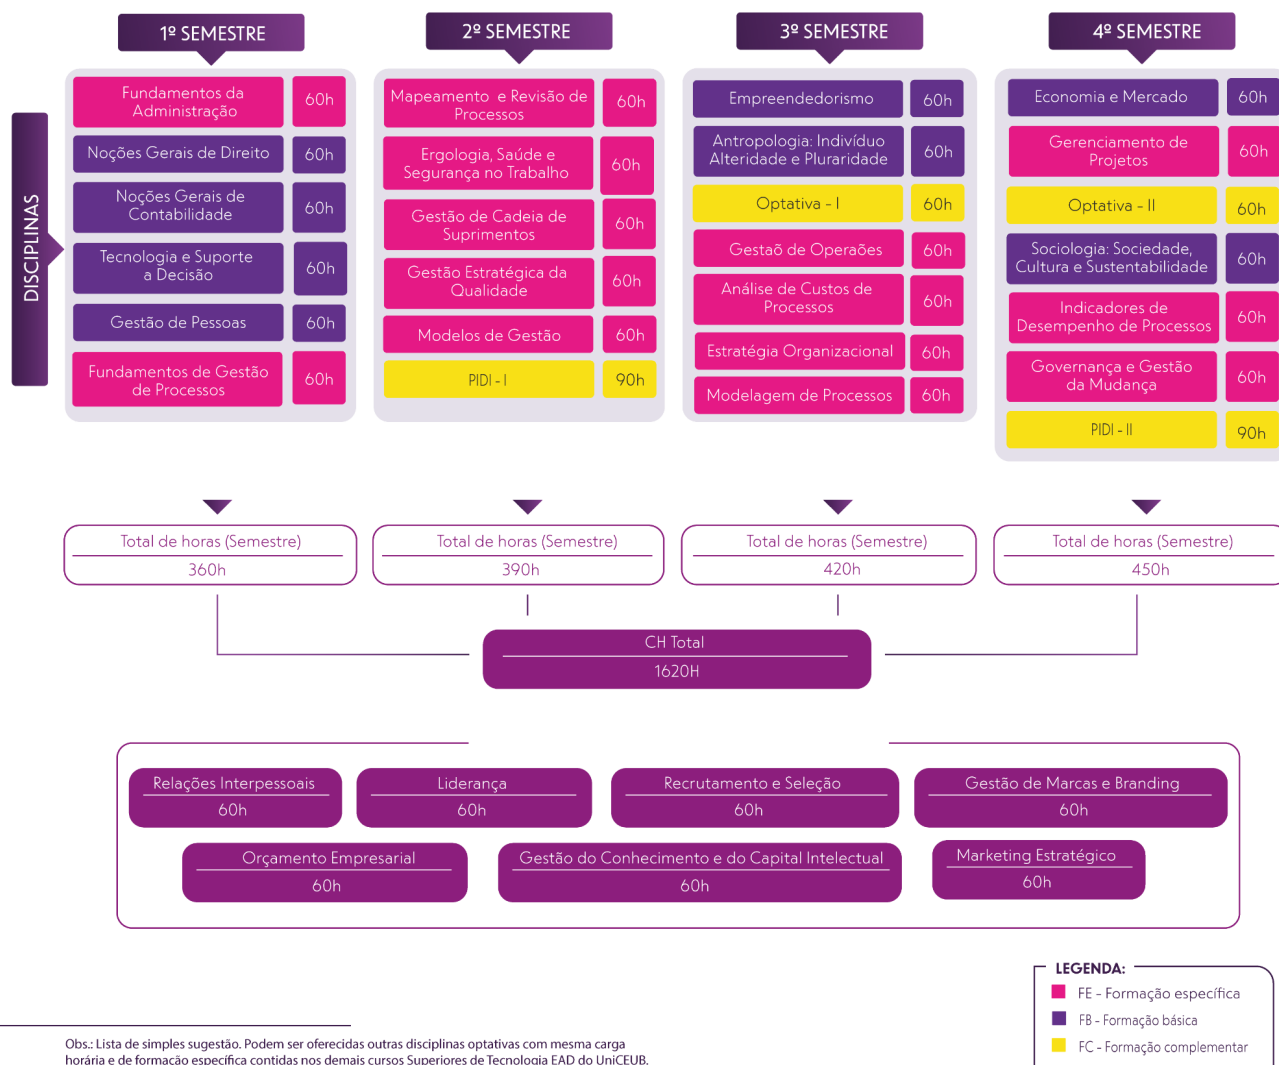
1º SEMESTRE

2º SEMESTRE

3º SEMESTRE

4º SEMESTRE

DISCIPLINAS

| Fundamentos da Administração | 60h |
|---|---|
| Noções Gerais de Direito | 60h |
| Noções Gerais de Contabilidade | 60h |
| Tecnologia e Suporte a Decisão | 60h |
| Gestão de Pessoas | 60h |
| Fundamentos de Gestão de Processos | 60h |

| Mapeamento e Revisão de Processos | 60h |
|---|---|
| Ergologia, Saúde e Segurança no Trabalho | 60h |
| Gestão de Cadeia de Suprimentos | 60h |
| Gestão Estratégica da Qualidade | 60h |
| Modelos de Gestão | 60h |
| PIDI - I | 90h |

| Empreendedorismo | 60h |
|---|---|
| Antropologia: Indivíduo Alteridade e Pluraridade | 60h |
| Optativa - I | 60h |
| Gestaõ de Operaões | 60h |
| Análise de Custos de Processos | 60h |
| Estratégia Organizacional | 60h |
| Modelagem de Processos | 60h |

| Economia e Mercado | 60h |
|---|---|
| Gerenciamento de Projetos | 60h |
| Optativa - II | 60h |
| Sociologia: Sociedade, Cultura e Sustentabilidade | 60h |
| Indicadores de Desempenho de Processos | 60h |
| Governança e Gestão da Mudança | 60h |
| PIDI - II | 90h |

Total de horas (Semestre)
360h

Total de horas (Semestre)
390h

Total de horas (Semestre)
420h

Total de horas (Semestre)
450h

CH Total
1620H

Relações Interpessoais
60h

Liderança
60h

Recrutamento e Seleção
60h

Gestão de Marcas e Branding
60h

Orçamento Empresarial
60h

Gestão do Conhecimento e do Capital Intelectual
60h

Marketing Estratégico
60h

LEGENDA:
FE - Formação específica
FB - Formação básica
FC - Formação complementar

Obs.: Lista de simples sugestão. Podem ser oferecidas outras disciplinas optativas com mesma carga horária e de formação específica contidas nos demais cursos Superiores de Tecnologia EAD do UniCEUB.